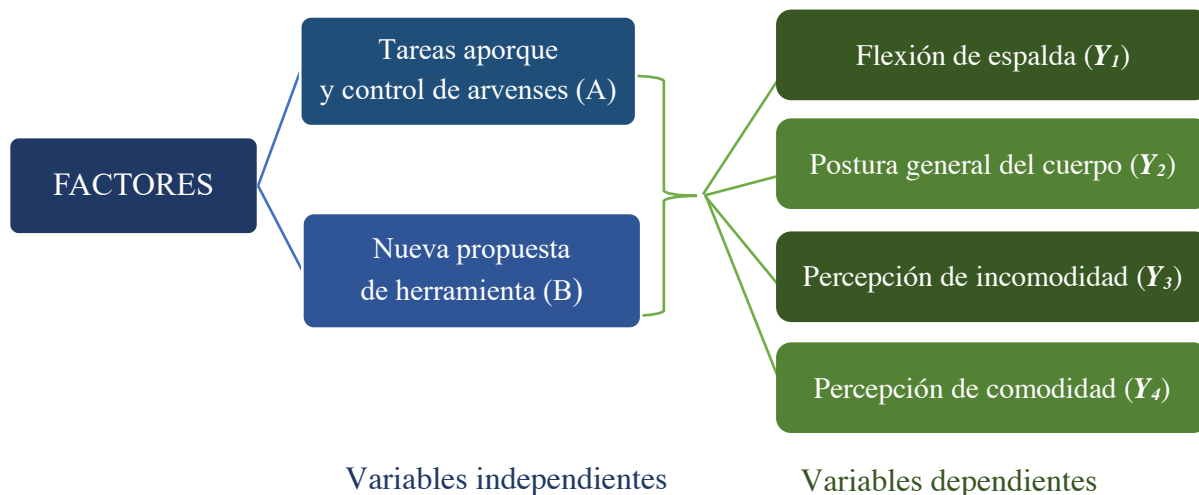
FACTORES

Tareas aporque y control de arvenses (A)

Nueva propuesta de herramienta (B)

Flexión de espalda ($Y_1$)

Postura general del cuerpo ($Y_2$)

Percepción de incomodidad ($Y_3$)

Percepción de comodidad ($Y_4$)

Variables independientes

Variables dependientes